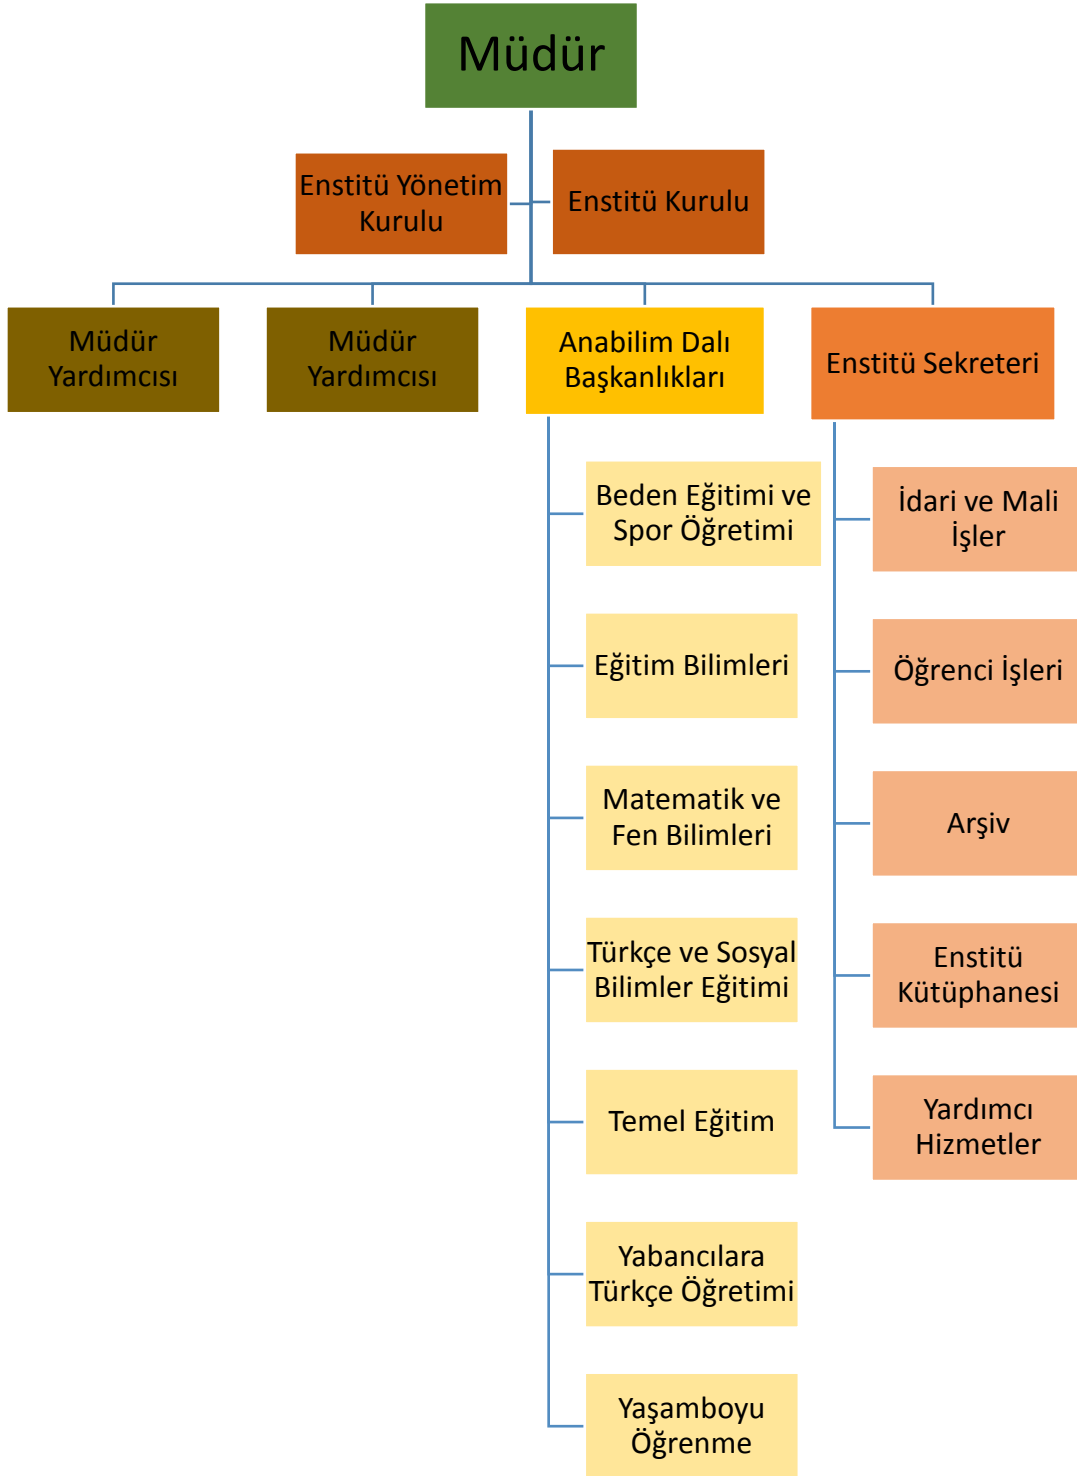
Müdür

Enstitü Yönetim Kurulu

Enstitü Kurulu

Müdür Yardımcısı

Müdür Yardımcısı

Anabilim Dalı Başkanlıkları

Enstitü Sekreteri

Beden Eğitimi ve Spor Öğretimi

Eğitim Bilimleri

Matematik ve Fen Bilimleri

Türkçe ve Sosyal Bilimler Eğitimi

Temel Eğitim

Yabancılara Türkçe Öğretimi

Yaşamboyu Öğrenme

İdari ve Mali İşler

Öğrenci İşleri

Arşiv

Enstitü Kütüphanesi

Yardımcı Hizmetler